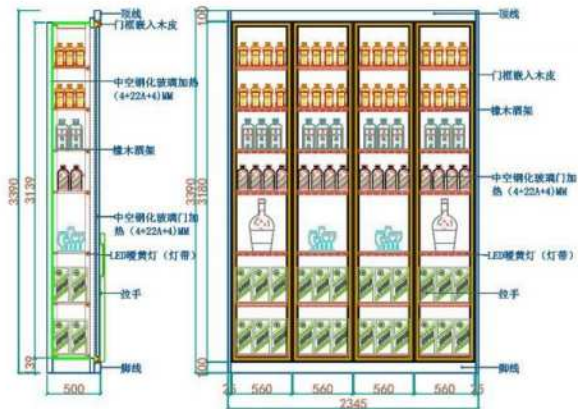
顶线
门框嵌入木皮
中空钢化玻璃加热（4+22A+4）MM
橡木酒架
中空钢化玻璃门加热（4+22A+4）MM
LED暖黄灯（灯带）
拉手
脚线
3390
3139
139
500

100
3390
3180
100
顶线
门框嵌入木皮
橡木酒架
中空钢化玻璃门加热（4+22A+4）MM
LED暖黄灯（灯带）
拉手
脚线
25
560
560
560
560
25
2345